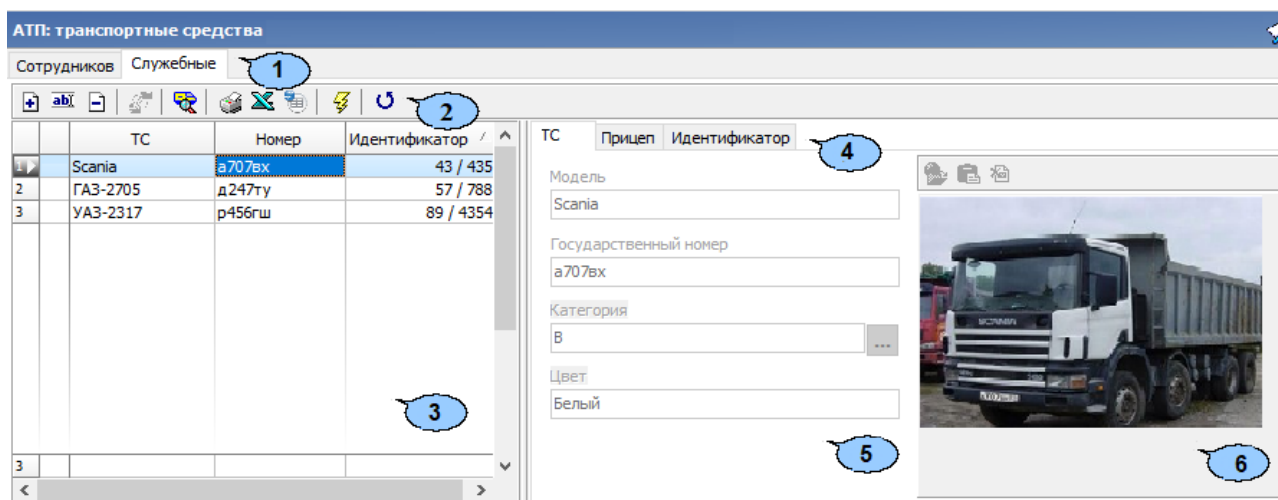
АТП: транспортные средства

Сотрудников | Служебные

1

2

| | | ТС | Номер | Идентификатор |
|---|---|---|---|---|
| 1 | | Scania | а707вх | 43 / 435 |
| 2 | | ГАЗ-2705 | д247ту | 57 / 788 |
| 3 | | УАЗ-2317 | р456гш | 89 / 4354 |

3

3

ТС | Прицеп | Идентификатор

4

Модель
Scania

Государственный номер
а707вх

Категория
B
...

Цвет
Белый

5

6